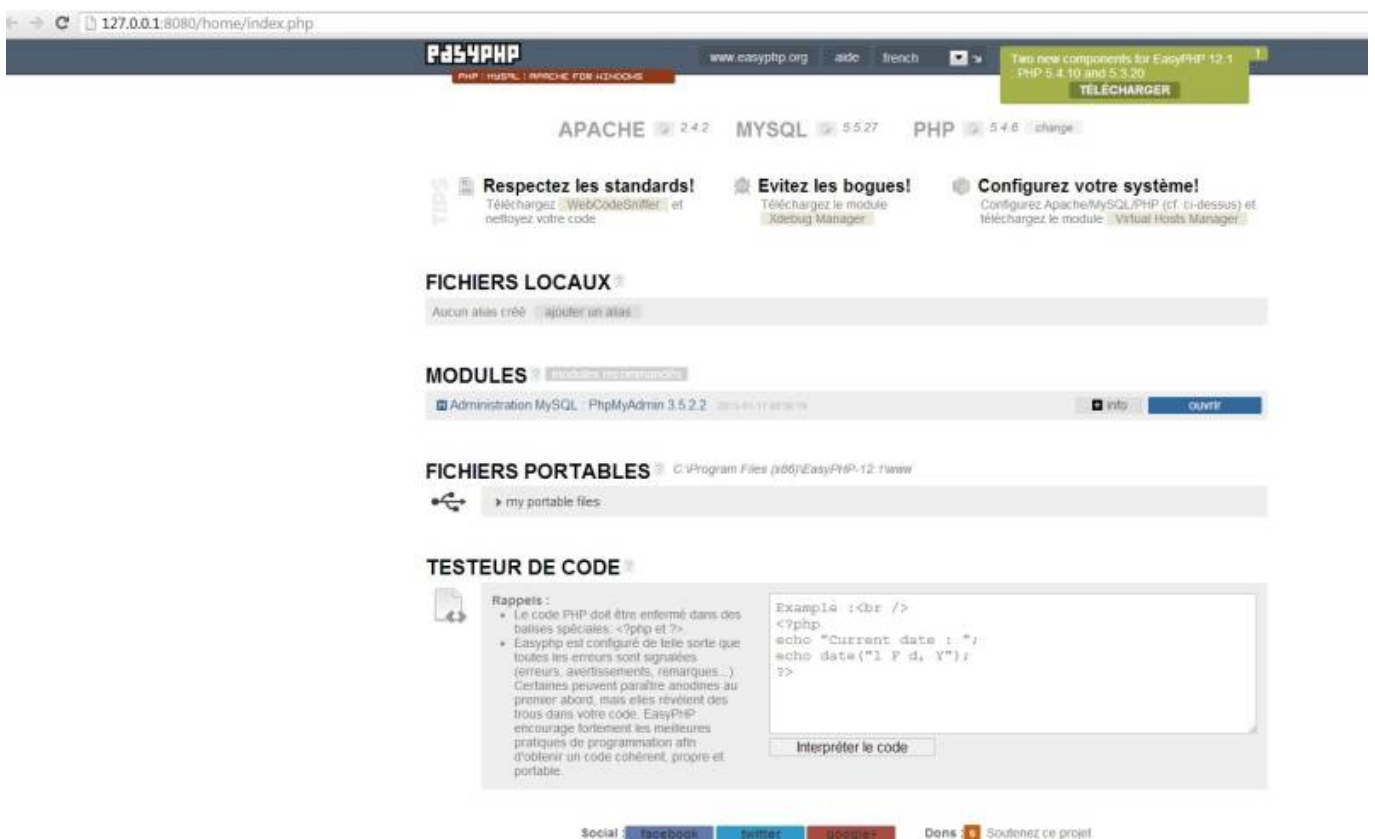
127.0.0.1:8080/home/index.php

EASYPHP
PHP : MYSQL : APACHE FOR WINDOWS

www.easyphp.org aide french

Two new components for EasyPHP 12.1 : PHP 5.4.10 and 5.3.20
TÉLÉCHARGER

APACHE 2.4.2 MYSQL 5.5.27 PHP 5.4.6 change

TIPS

Respectez les standards!
Téléchargez WebCodeSniffer et nettoyez votre code

Evitez les bogues!
Téléchargez le module Xdebug Manager

Configurez votre système!
Configurez Apache/MySQL/PHP (cf. ci-dessus) et téléchargez le module Virtual Hosts Manager

FICHIERS LOCAUX ?
Aucun alias créé ajouter un alias

MODULES ? modules recommandés
Administration MySQL : PhpMyAdmin 3.5.2.2 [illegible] info ouvrir

FICHIERS PORTABLES ? C:\Program Files (x86)\EasyPHP-12.1\www
› my portable files

TESTEUR DE CODE ?
Rappels :
• Le code PHP doit être enfermé dans des balises spéciales: <?php et ?>.
• Easyphp est configuré de telle sorte que toutes les erreurs sont signalées (erreurs, avertissements, remarques...). Certaines peuvent paraître anodines au premier abord, mais elles révèlent des trous dans votre code. EasyPHP encourage fortement les meilleures pratiques de programmation afin d'obtenir un code cohérent, propre et portable.

Example :<br />
<?php
echo "Current date : ";
echo date("l F d, Y");
?>

Interpréter le code

Social : facebook twitter google+ Dons : Soutenez ce projet